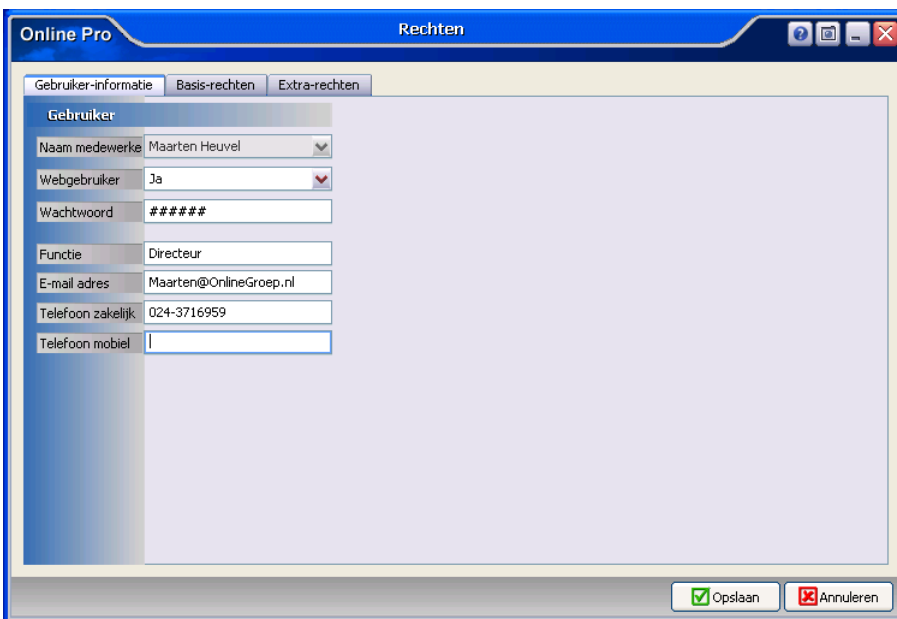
Online Pro

Rechten

Gebruiker-informatie | Basis-rechten | Extra-rechten

Gebruiker

Naam medewerke Maarten Heuvel

Webgebruiker Ja

Wachtwoord ######

Functie Directeur

E-mail adres Maarten@OnlineGroep.nl

Telefoon zakelijk 024-3716959

Telefoon mobiel

Opslaan

Annuleren